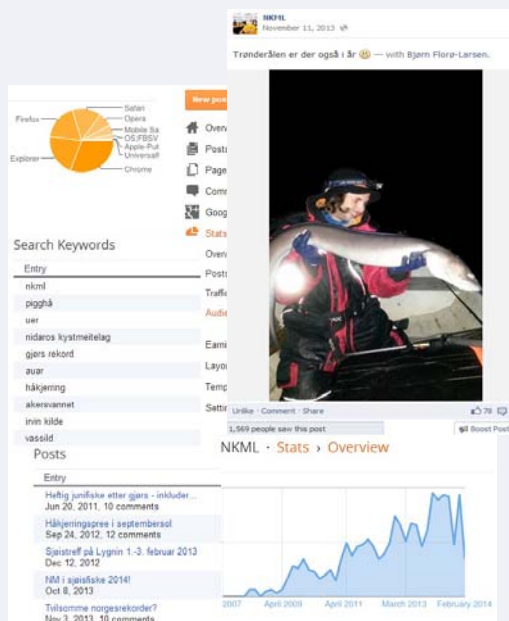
NKML
November 11, 2013

Trønderålen er der også i år — with Bjørn Florø-Larsen.

Unlike · Comment · Share
76
1,569 people saw this post
Boost Post

Safari
Opera
Firefox
Mobile Sa
OS;FBSV
Apple-Pub
Universal
Explorer
Chrome

New post
Overv
Posts
Page
Comm
Goog
Stats
Overv
Posts
Traffic
Audie
Earni
Layo
Temp
Setti

Search Keywords

| Entry |
|---|
| nkml |
| pigghå |
| uer |
| nidaros kystmeitelag |
| gjørs rekord |
| auar |
| håkjerring |
| akersvannet |
| irvin kilde |
| vassild |

Posts

| Entry |
|---|
| Heftig junifiske etter gjørs - inkluder... Jun 20, 2011, 10 comments |
| Håkjerringpree i septembersol Sep 24, 2012, 12 comments |
| Sjøistreff på Lygnin 1.-3. februar 2013 Dec 12, 2012 |
| NM i sjøisfiske 2014! Oct 8, 2013 |
| Tvilsomme norgesrekorder? Nov 3, 2013, 10 comments |

NKML · Stats › Overview

2007 April 2009 April 2011 March 2013 February 2014